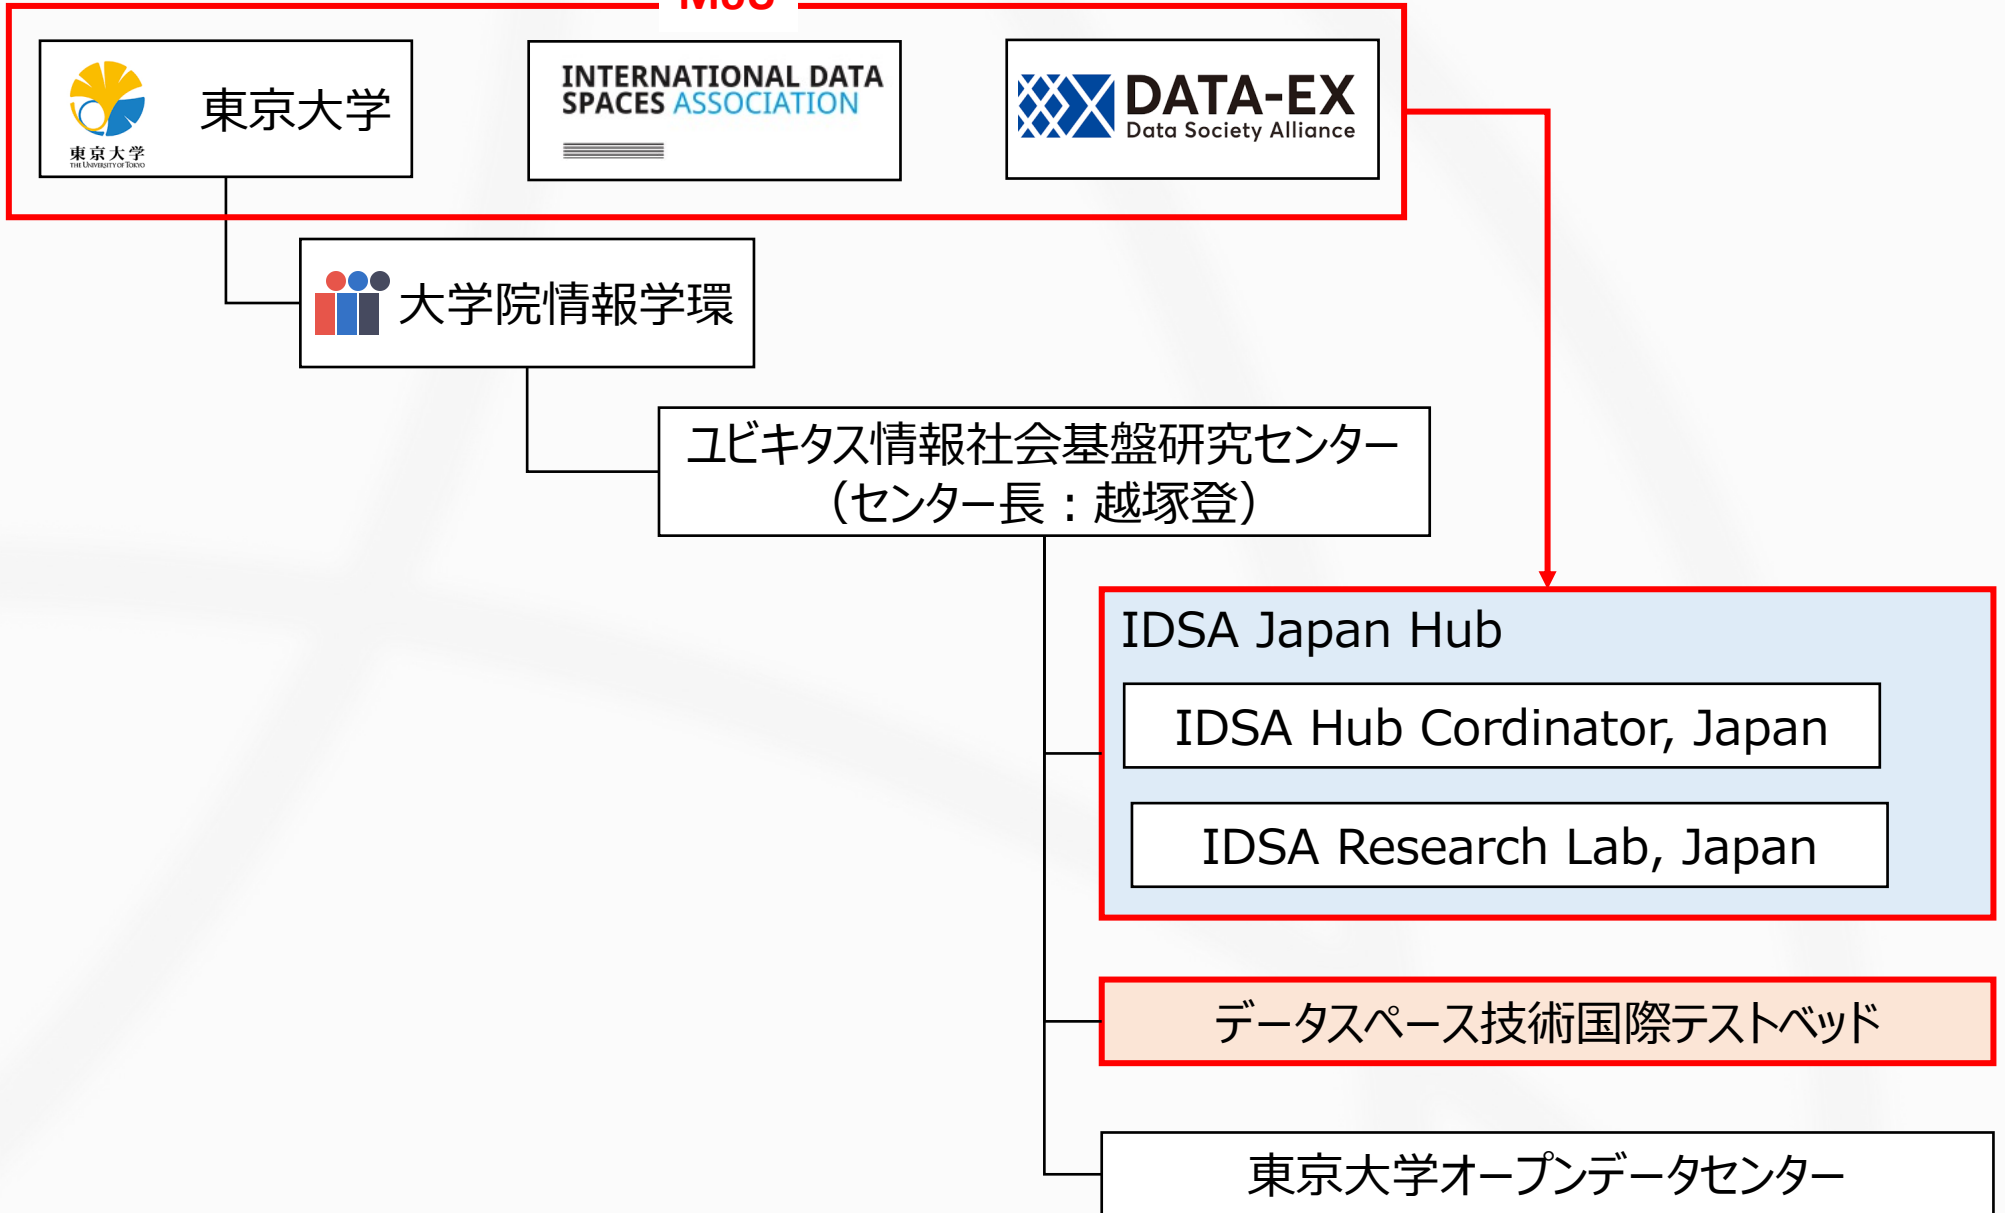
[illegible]

東京大学 THE UNIVERSITY OF TOKYO 東京大学

INTERNATIONAL DATA SPACES ASSOCIATION

DATA-EX Data Society Alliance

大学院情報学環

ユビキタス情報社会基盤研究センター （センター長：越塚登）

IDSA Japan Hub

IDSA Hub Cordinator, Japan

IDSA Research Lab, Japan

データスペース技術国際テストベッド

東京大学オープンデータセンター